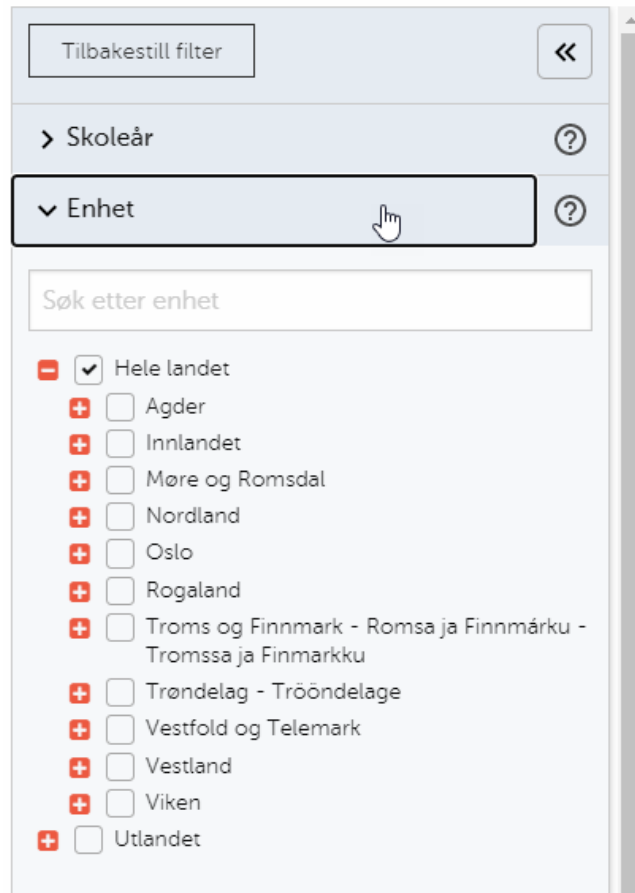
Tilbakestill filter

«

> Skoleår

?

⌄ Enhet

?

Søk etter enhet

Hele landet

Agder

Innlandet

Møre og Romsdal

Nordland

Oslo

Rogaland

Troms og Finnmark - Romsa ja Finnmárku - Tromssa ja Finmarkku

Trøndelag - Trööndelage

Vestfold og Telemark

Vestland

Viken

Utlandet